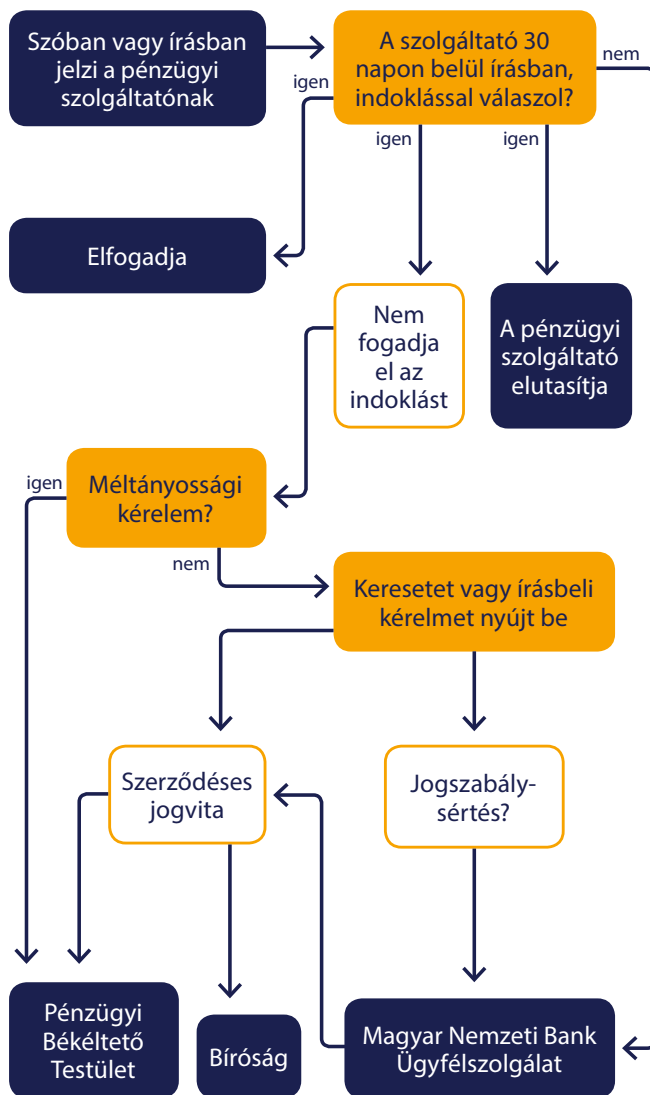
Szóban vagy írásban jelzi a pénzügyi szolgáltatónak

A szolgáltató 30 napon belül írásban, indoklással válaszol?

nem

igen

igen

igen

Elfogadja

Nem fogadja el az indoklást

A pénzügyi szolgáltató elutasítja

igen

Méltányossági kérelem?

nem

Keresetet vagy írásbeli kérelmet nyújt be

Szerződéses jogvita

Jogszabálysértés?

Pénzügyi Békéltető Testület

Bíróság

Magyar Nemzeti Bank Ügyfélszolgálat